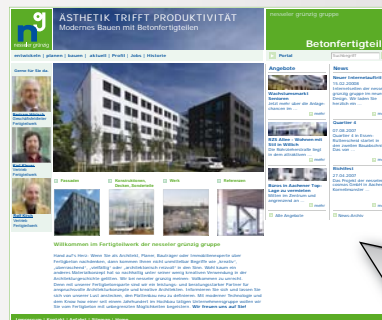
nesseler grünzig

ÄSTHETIK TRIFFT PRODUKTIVITÄT
Modernes Bauen mit Betonfertigteilen

nesseler grünzig gruppe

Betonfertigteil

entwickeln | planen | bauen | aktuell | Profil | Jobs | Historie

Portal

Angebote

News

Wochenkammahl Seminare

Neuer Internetauftritt

Quartier 4

WZB Alter - Wohnen mit Stil in Willich

Richtfest

Bonus in Aachener Top-Lage zu vermieten

Mehr Angebote

News Archiv

Fassaden

Konstruktionen, Decken, Sonderteile

Werk

Referenzen

Willkommen im Fertigteilwerk der nesseler grünzig gruppe

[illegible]